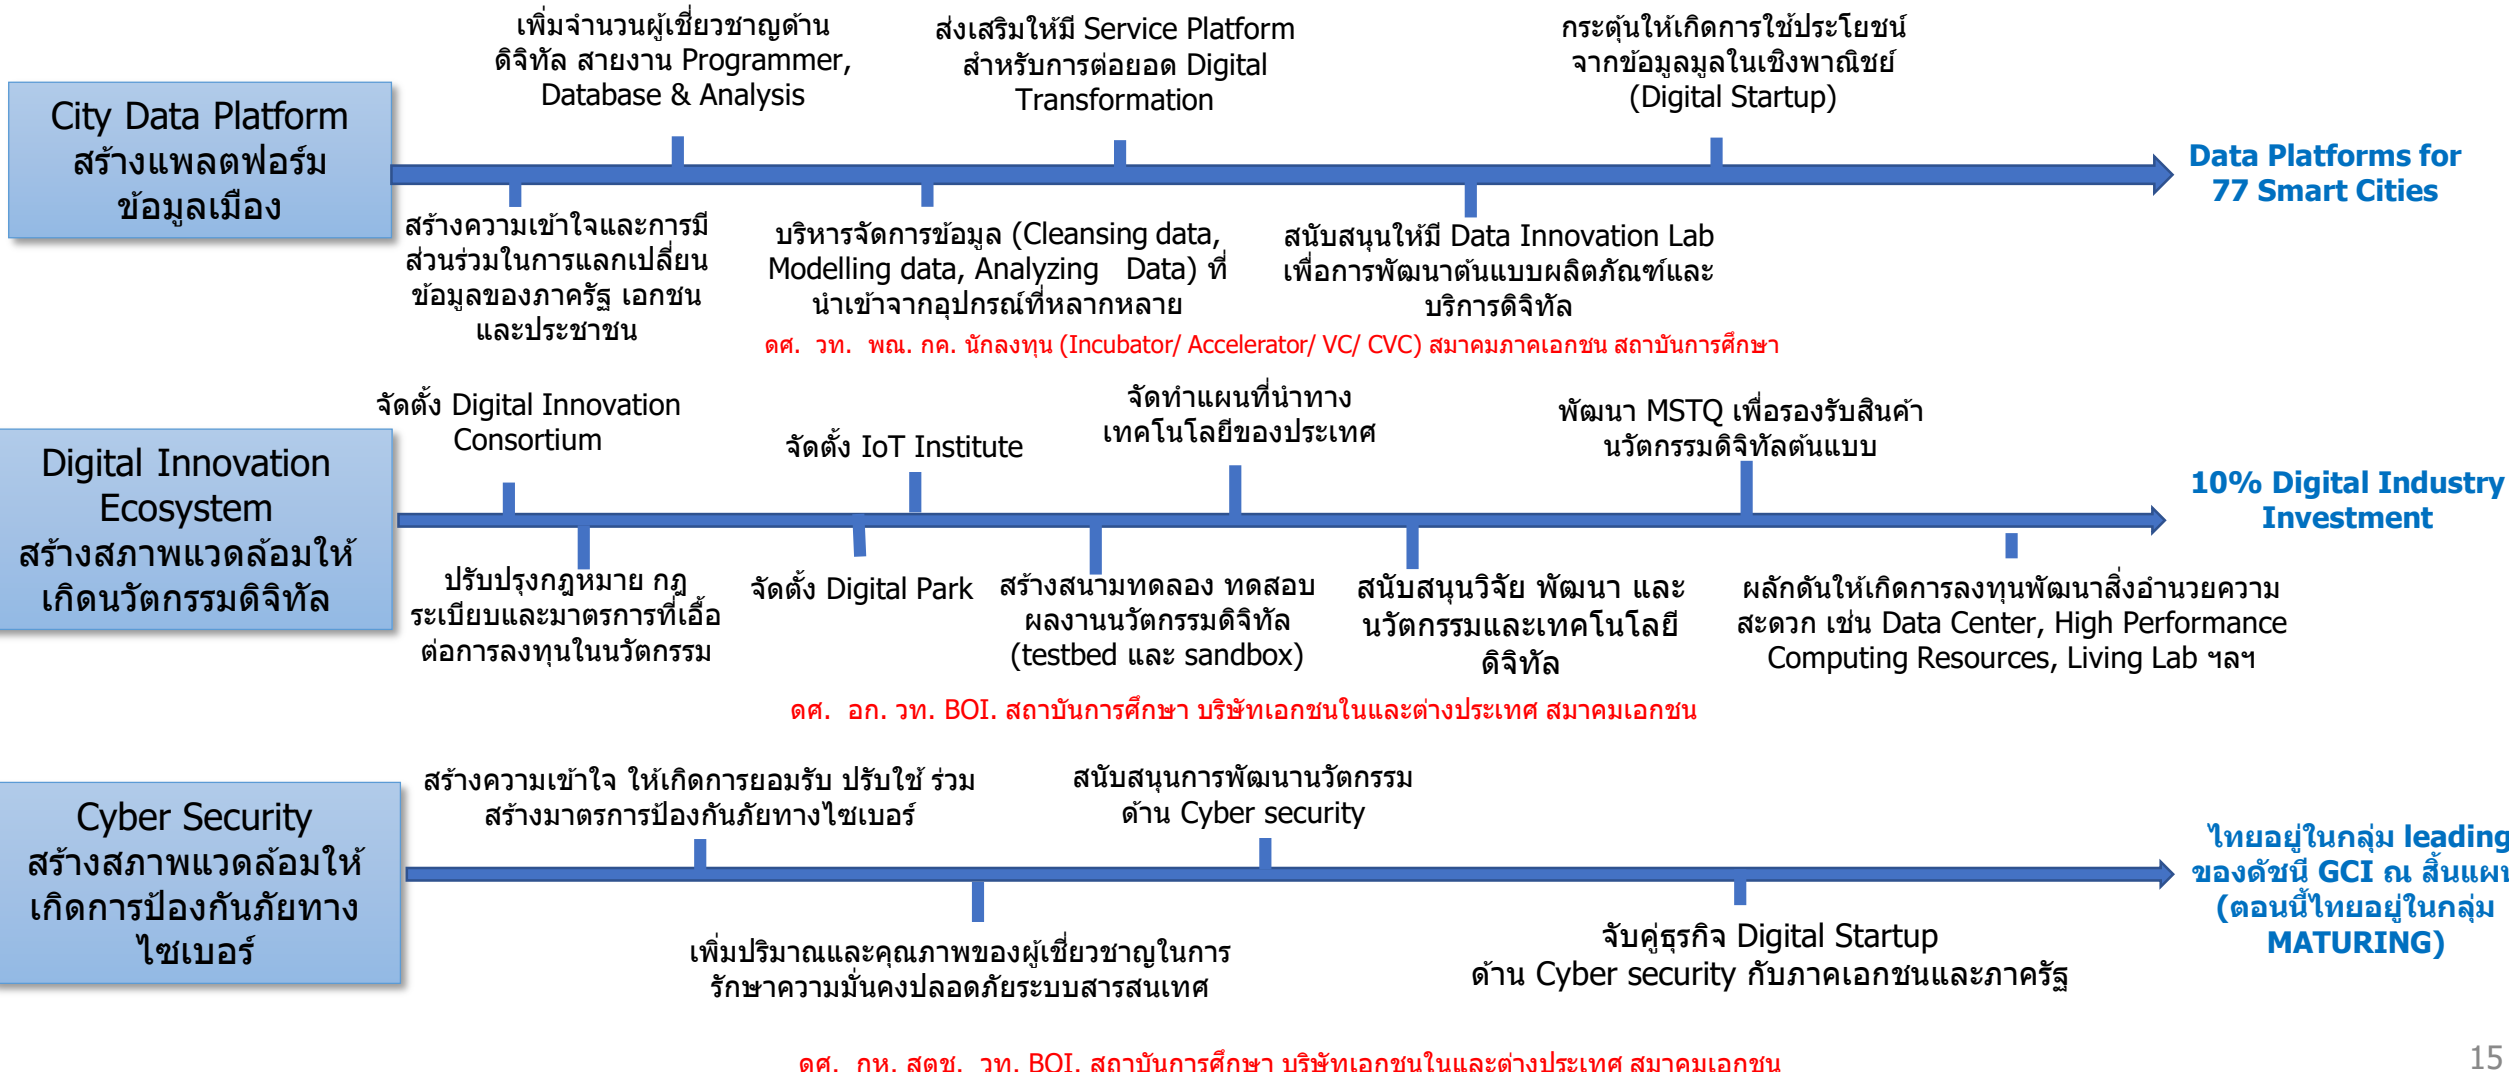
City Data Platform สร้างแพลตฟอร์มข้อมูลเมือง

เพิ่มจำนวนผู้เชี่ยวชาญด้านดิจิทัล สายงาน Programmer, Database & Analysis

ส่งเสริมให้มี Service Platform สำหรับการต่อยอด Digital Transformation

กระตุ้นให้เกิดการใช้ประโยชน์จากข้อมูลในเชิงพาณิชย์ (Digital Startup)

Data Platforms for 77 Smart Cities

สร้างความเข้าใจและการมีส่วนร่วมในการแลกเปลี่ยนข้อมูลของภาครัฐ เอกชน และประชาชน

บริหารจัดการข้อมูล (Cleansing data, Modelling data, Analyzing Data) ที่นำเข้าจากอุปกรณ์ที่หลากหลาย

สนับสนุนให้มี Data Innovation Lab เพื่อการพัฒนาต้นแบบผลิตภัณฑ์และบริการดิจิทัล

ดศ. วท. พณ. กค. นักลงทุน (Incubator/ Accelerator/ VC/ CVC) สมาคมภาคเอกชน สถาบันการศึกษา

Digital Innovation Ecosystem สร้างสภาพแวดล้อมให้เกิดนวัตกรรมดิจิทัล

จัดตั้ง Digital Innovation Consortium

จัดตั้ง IoT Institute

จัดทำแผนที่นำทางเทคโนโลยีของประเทศ

พัฒนา MSTQ เพื่อรองรับสินค้านวัตกรรมดิจิทัลต้นแบบ

10% Digital Industry Investment

ปรับปรุงกฎหมาย กฎระเบียบและมาตรการที่เอื้อต่อการลงทุนในนวัตกรรม

จัดตั้ง Digital Park

สร้างสนามทดลอง ทดสอบผลงานนวัตกรรมดิจิทัล (testbed และ sandbox)

สนับสนุนวิจัย พัฒนา และนวัตกรรมและเทคโนโลยีดิจิทัล

ผลักดันให้เกิดการลงทุนพัฒนาสิ่งอำนวยความสะดวก เช่น Data Center, High Performance Computing Resources, Living Lab ฯลฯ

ดศ. อก. วท. BOI. สถาบันการศึกษา บริษัทเอกชนในและต่างประเทศ สมาคมเอกชน

Cyber Security สร้างสภาพแวดล้อมให้เกิดการป้องกันภัยทางไซเบอร์

สร้างความเข้าใจ ให้เกิดการยอมรับ ปรับใช้ ร่วมสร้างมาตรการป้องกันภัยทางไซเบอร์

สนับสนุนการพัฒนานวัตกรรมด้าน Cyber security

ไทยอยู่ในกลุ่ม leading ของดัชนี GCI ณ สิ้นแผ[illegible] (ตอนนี้ไทยอยู่ในกลุ่ม MATURING)

เพิ่มปริมาณและคุณภาพของผู้เชี่ยวชาญในการรักษาความมั่นคงปลอดภัยระบบสารสนเทศ

จับคู่ธุรกิจ Digital Startup ด้าน Cyber security กับภาคเอกชนและภาครัฐ

ดศ. กห. สตช. วท. BOI. สถาบันการศึกษา บริษัทเอกชนในและต่างประเทศ สมาคมเอกชน

15